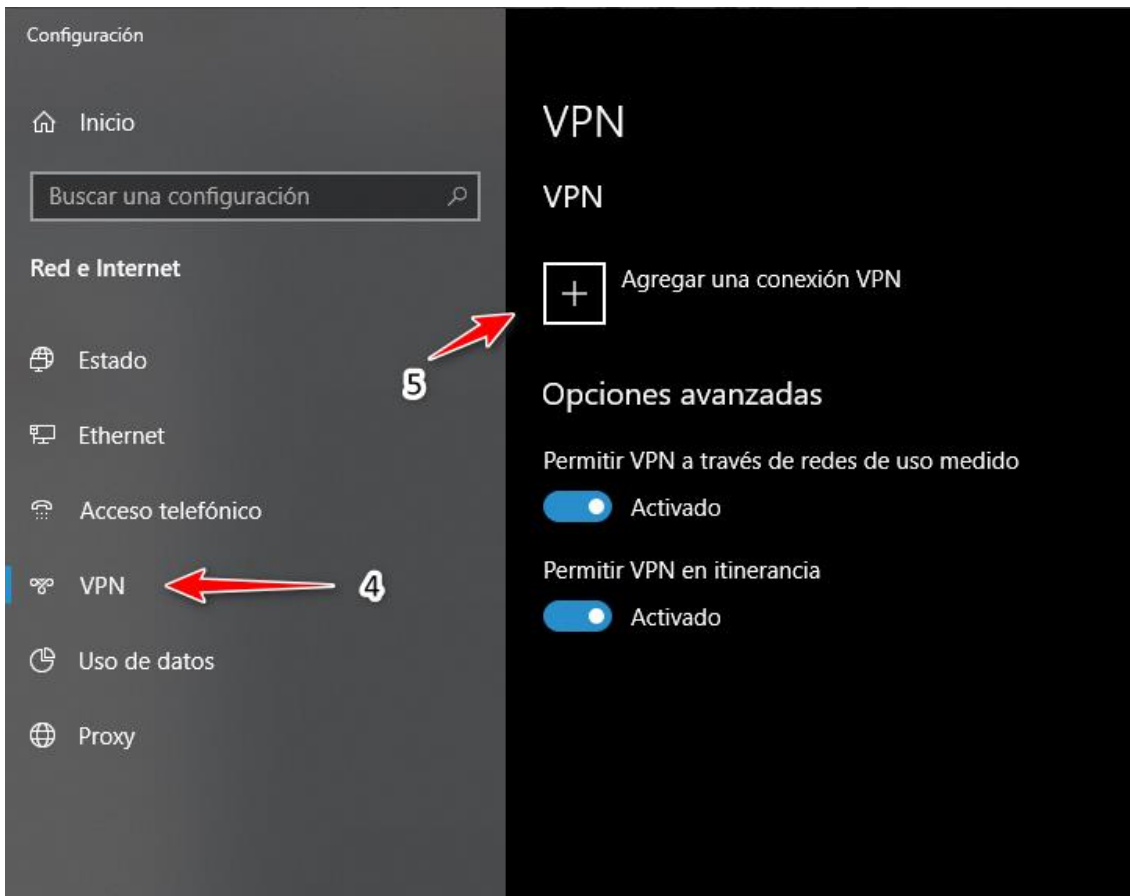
Configuración

Inicio

Buscar una configuración

Red e Internet

Estado

Ethernet

Acceso telefónico

VPN

4

Uso de datos

Proxy

VPN

VPN

+

Agregar una conexión VPN

5

Opciones avanzadas

Permitir VPN a través de redes de uso medido

Activado

Permitir VPN en itinerancia

Activado